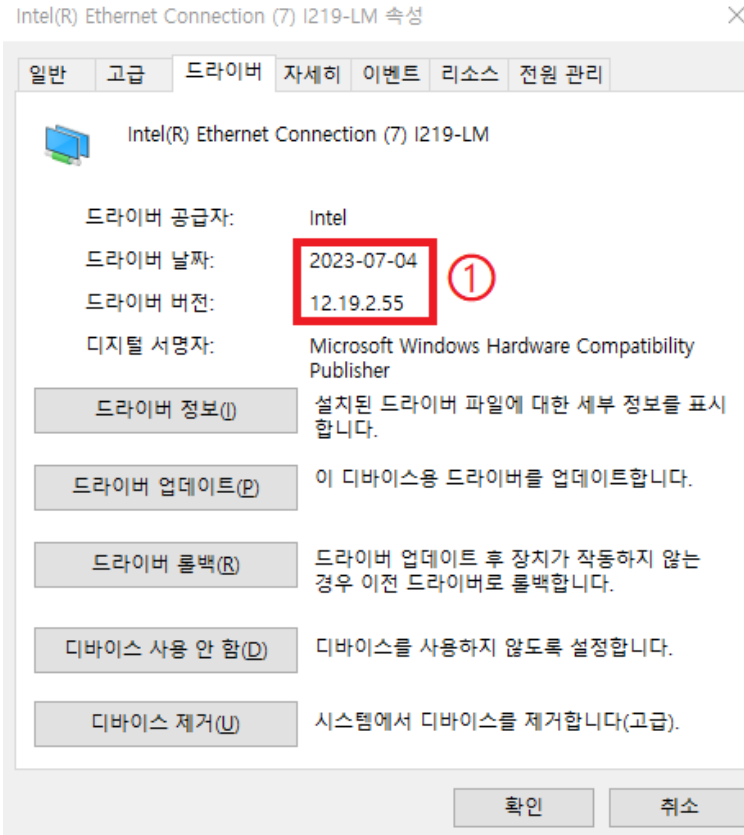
Intel(R) Ethernet Connection (7) I219-LM 속성

일반 고급 드라이버 자세히 이벤트 리소스 전원 관리

Intel(R) Ethernet Connection (7) I219-LM

드라이버 공급자: Intel

드라이버 날짜: 2023-07-04

드라이버 버전: 12.19.2.55

①

디지털 서명자: Microsoft Windows Hardware Compatibility Publisher

드라이버 정보(I) 설치된 드라이버 파일에 대한 세부 정보를 표시합니다.

드라이버 업데이트(P) 이 디바이스용 드라이버를 업데이트합니다.

드라이버 롤백(R) 드라이버 업데이트 후 장치가 작동하지 않는 경우 이전 드라이버로 롤백합니다.

디바이스 사용 안 함(D) 디바이스를 사용하지 않도록 설정합니다.

디바이스 제거(U) 시스템에서 디바이스를 제거합니다(고급).

확인 취소